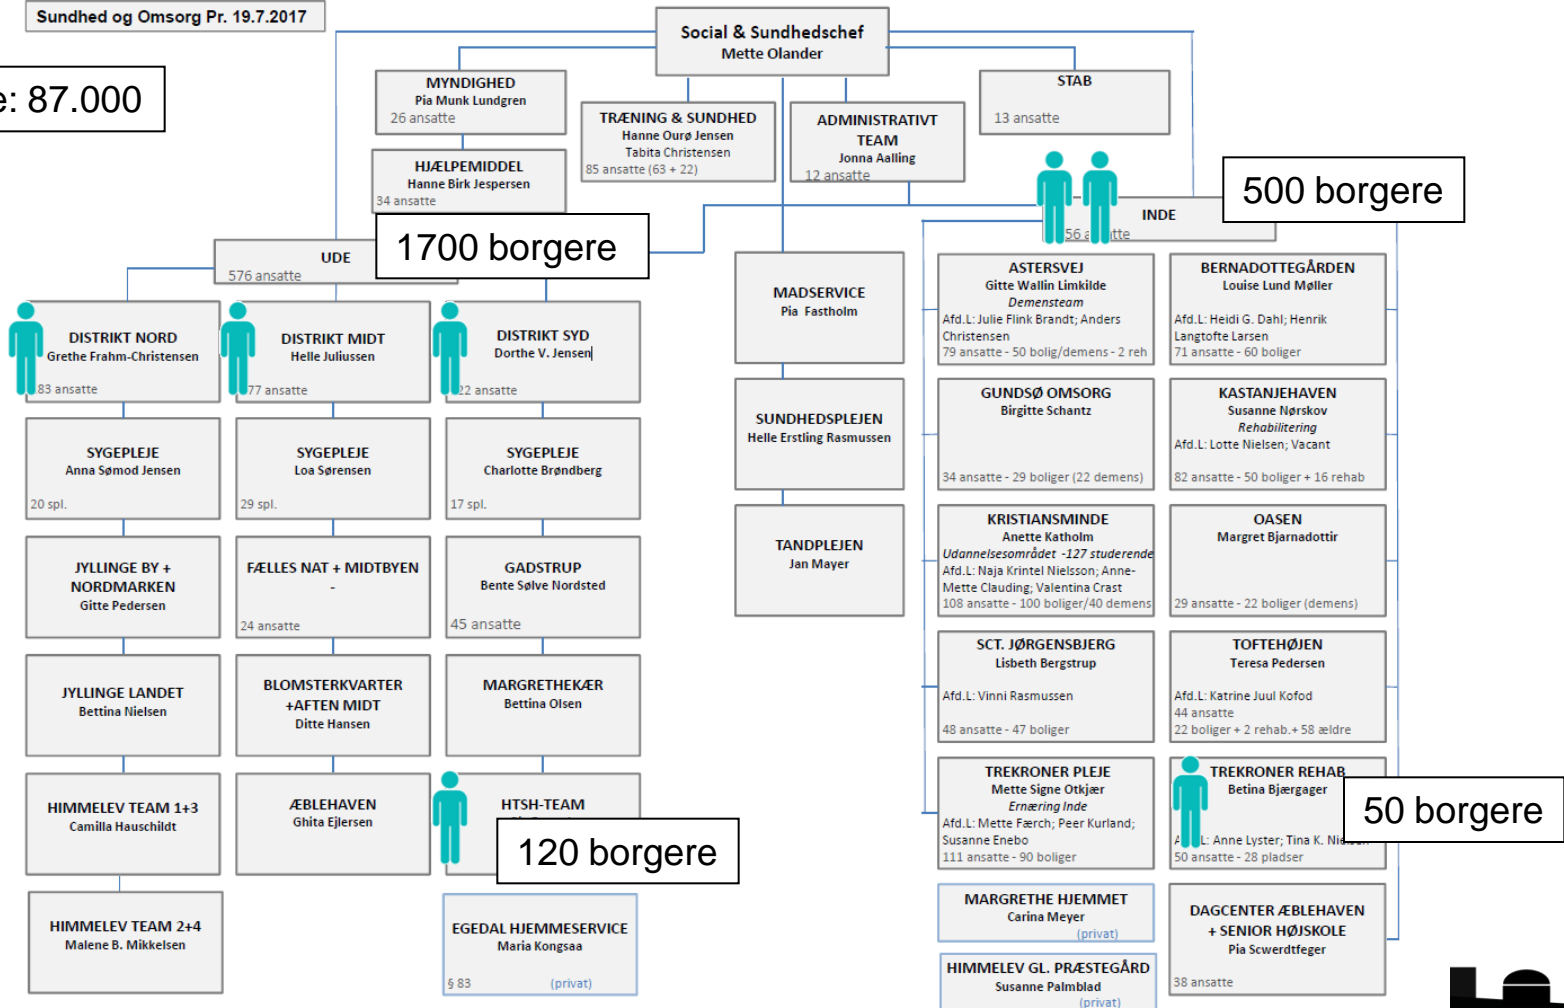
Sundhed og Omsorg Pr. 19.7.2017

e: 87.000

Social & Sundhedschef
Mette Olander

MYNDIGHED
Pia Munk Lundgren
26 ansatte

HJÆLPEMIDDEL
Hanne Birk Jespersen
34 ansatte

TRÆNING & SUNDHED
Hanne Ourø Jensen
Tabita Christensen
85 ansatte (63 + 22)

ADMINISTRATIVT TEAM
Jonna Aalling
12 ansatte

STAB
13 ansatte

500 borgere

INDE
56 a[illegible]tte

UDE
576 ansatte

1700 borgere

DISTRIKT NORD
Grethe Frahm-Christensen
83 ansatte

DISTRIKT MIDT
Helle Juliussen
77 ansatte

DISTRIKT SYD
Dorthe V. Jensen
22 ansatte

SYGEPLEJE
Anna Sømod Jensen
20 spl.

SYGEPLEJE
Loa Sørensen
29 spl.

SYGEPLEJE
Charlotte Brøndberg
17 spl.

JYLLINGE BY + NORDMARKEN
Gitte Pedersen

FÆLLES NAT + MIDTBYEN
-
24 ansatte

GADSTRUP
Bente Sølve Nordsted
45 ansatte

JYLLINGE LANDET
Bettina Nielsen

BLOMSTERKVARTER +AFTEN MIDT
Ditte Hansen

MARGRETHEKÆR
Bettina Olsen

HIMMELEV TEAM 1+3
Camilla Hauschildt

ÆBLEHAVEN
Ghita Ejlersen

HTSH-TEAM

120 borgere

HIMMELEV TEAM 2+4
Malene B. Mikkelsen

EGEDAL HJEMMESERVICE
Maria Kongsaa
§ 83 (privat)

MADSERVICE
Pia Fastholm

SUNDHEDSPLEJEN
Helle Erstling Rasmussen

TANDPLEJEN
Jan Mayer

ASTERSVEJ
Gitte Wallin Limkilde
Demensteam
Afd.L: Julie Flink Brandt; Anders Christensen
79 ansatte - 50 bolig/demens - 2 reh

BERNADOTTEGÅRDEN
Louise Lund Møller
Afd.L: Heidi G. Dahl; Henrik Langtofte Larsen
71 ansatte - 60 boliger

GUNDSØ OMSORG
Birgitte Schantz
34 ansatte - 29 boliger (22 demens)

KASTANJEHAVEN
Susanne Nørskov
Rehabilitering
Afd.L: Lotte Nielsen; Vacant
82 ansatte - 50 boliger + 16 rehab

KRISTIANSMINDE
Anette Katholm
Uddannelsesområdet -127 studerende
Afd.L: Naja Krintel Nielsson; Anne-Mette Clauding; Valentina Crast
108 ansatte - 100 boliger/40 demens

OASEN
Margret Bjarnadottir
29 ansatte - 22 boliger (demens)

SCT. JØRGENSBJERG
Lisbeth Bergstrup
Afd.L: Vinni Rasmussen
48 ansatte - 47 boliger

TOFTEHØJEN
Teresa Pedersen
Afd.L: Katrine Juul Kofod
44 ansatte
22 boliger + 2 rehab.+ 58 ældre

TREKRONER PLEJE
Mette Signe Otkjær
Ernæring Inde
Afd.L: Mette Færch; Peer Kurland; Susanne Enebo
111 ansatte - 90 boliger

TREKRONER REHAB
Betina Bjærgager
A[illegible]L: Anne Lyster; Tina K. Ni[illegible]
50 ansatte - 28 pladser

50 borgere

MARGRETHE HJEMMET
Carina Meyer
(privat)

DAGCENTER ÆBLEHAVEN + SENIOR HØJSKOLE
Pia Scwerdtfeger
38 ansatte

HIMMELEV GL. PRÆSTEGÅRD
Susanne Palmblad
(privat)